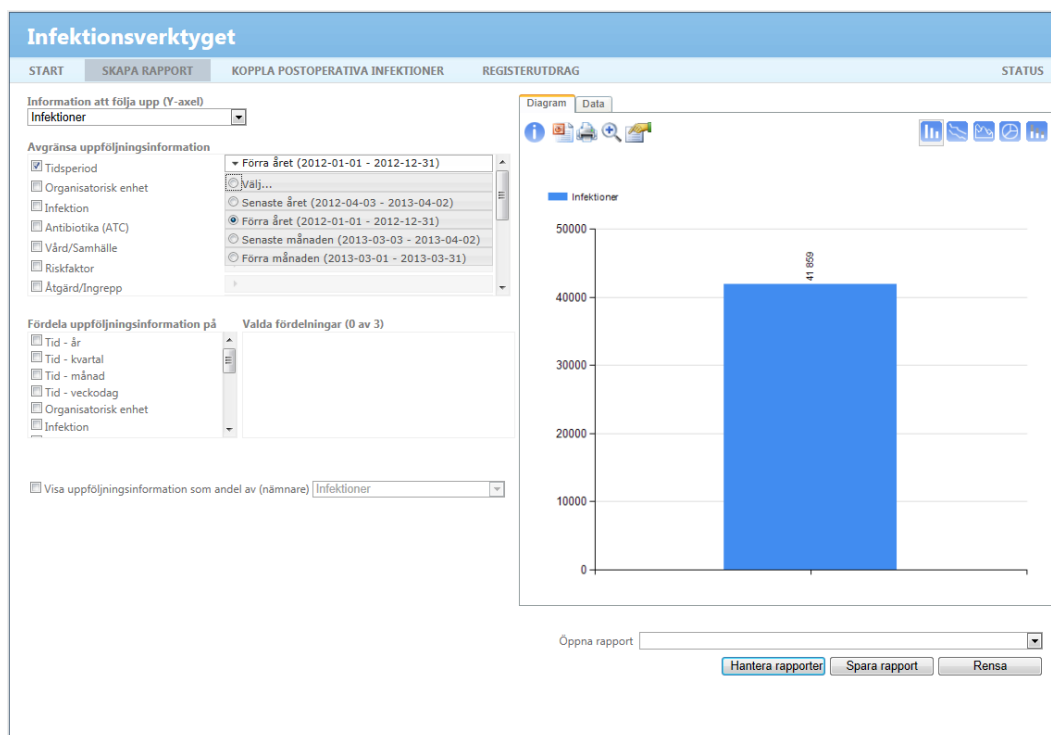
Infektionsverktyget

START | SKAPA RAPPORT | KOPPLA POSTOPERATIVA INFEKTIONER | REGISTERUTDRAG | STATUS

Information att följa upp (Y-axel)
Infektioner

Avgränsa uppföljningsinformation
Tidsperiod
Organisatorisk enhet
Infektion
Antibiotika (ATC)
Vård/Samhälle
Riskfaktor
Åtgärd/Ingrepp

Förra året (2012-01-01 - 2012-12-31)
Välj...
Senaste året (2012-04-03 - 2013-04-02)
Förra året (2012-01-01 - 2012-12-31)
Senaste månaden (2013-03-03 - 2013-04-02)
Förra månaden (2013-03-01 - 2013-03-31)

Fördela uppföljningsinformation på
Tid - år
Tid - kvartal
Tid - månad
Tid - veckodag
Organisatorisk enhet
Infektion

Valda fördelningar (0 av 3)

Visa uppföljningsinformation som andel av (nämnare) Infektioner

Diagram | Data

Infektioner

50000
40000
30000
20000
10000
0

41 859

Öppna rapport

Hantera rapporter | Spara rapport | Rensa